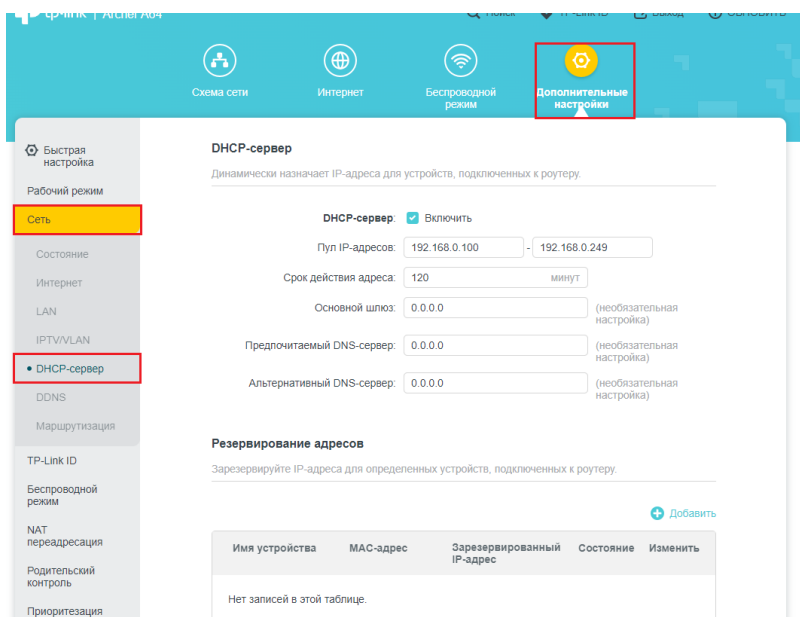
tp-link | Archer A64 Поиск TP-Link ID Выход Обновить

Схема сети Интернет Беспроводной режим Дополнительные настройки

Быстрая настройка
Рабочий режим
Сеть
Состояние
Интернет
LAN
IPTV/VLAN
• DHCP-сервер
DDNS
Маршрутизация
TP-Link ID
Беспроводной режим
NAT переадресация
Родительский контроль
Приоритезация

DHCP-сервер

Динамически назначает IP-адреса для устройств, подключенных к роутеру.

DHCP-сервер: Включить
Пул IP-адресов: 192.168.0.100 - 192.168.0.249
Срок действия адреса: 120 минут
Основной шлюз: 0.0.0.0 (необязательная настройка)
Предпочитаемый DNS-сервер: 0.0.0.0 (необязательная настройка)
Альтернативный DNS-сервер: 0.0.0.0 (необязательная настройка)

Резервирование адресов

Зарезервируйте IP-адреса для определенных устройств, подключенных к роутеру.

Добавить

| Имя устройства | MAC-адрес | Зарезервированный IP-адрес | Состояние | Изменить |
|---|---|---|---|---|
| Нет записей в этой таблице. | | | | |